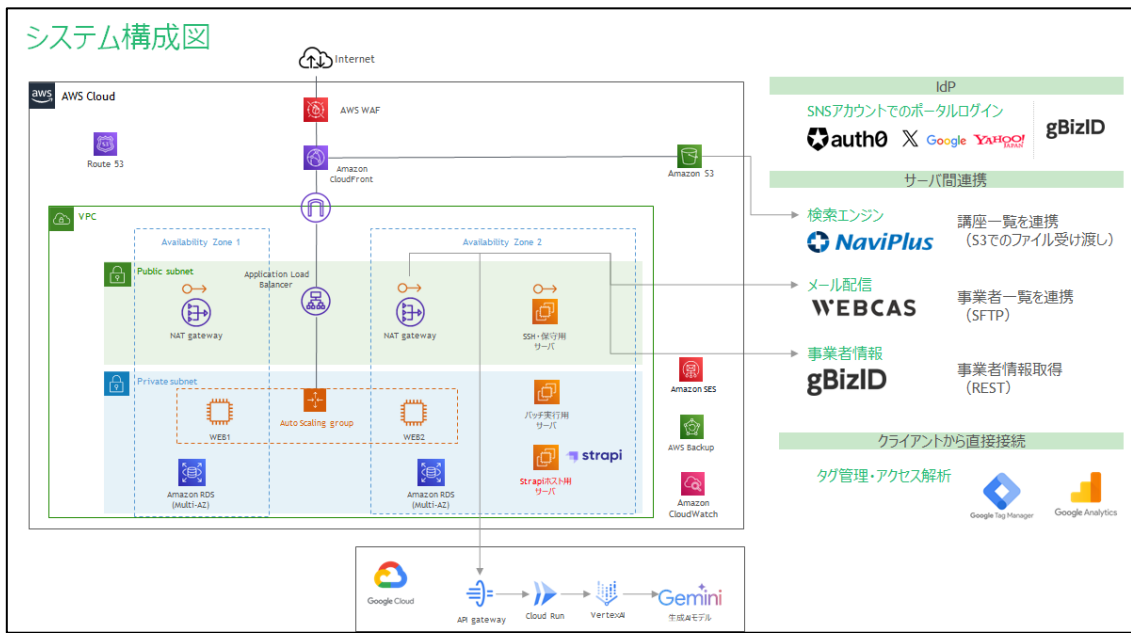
システム構成図

Internet

AWS Cloud

AWS WAF

Route 53

Amazon CloudFront

Amazon S3

VPC

Availability Zone 1

Availability Zone 2

Public subnet

Application Load Balancer

NAT gateway

NAT gateway

SSH・保守用サーバ

Private subnet

Amazon SES

WEB1

Auto Scaling group

WEB2

バッチ実行用サーバ

AWS Backup

strapi

Strapiホスト用サーバ

Amazon RDS (Multi-AZ)

Amazon RDS (Multi-AZ)

Amazon CloudWatch

Google Cloud

API gateway

Cloud Run

VertexAI

Gemini

生成AIモデル

IdP

SNSアカウントでのポータルログイン

auth0

X

Google

YAHOO! JAPAN

gBizID

サーバ間連携

検索エンジン

NaviPlus

講座一覧を連携
（S3でのファイル受け渡し）

メール配信

WEBCAS

事業者一覧を連携
（SFTP）

事業者情報

gBizID

事業者情報取得
（REST）

クライアントから直接接続

タグ管理・アクセス解析

Google Tag Manager

Google Analytics